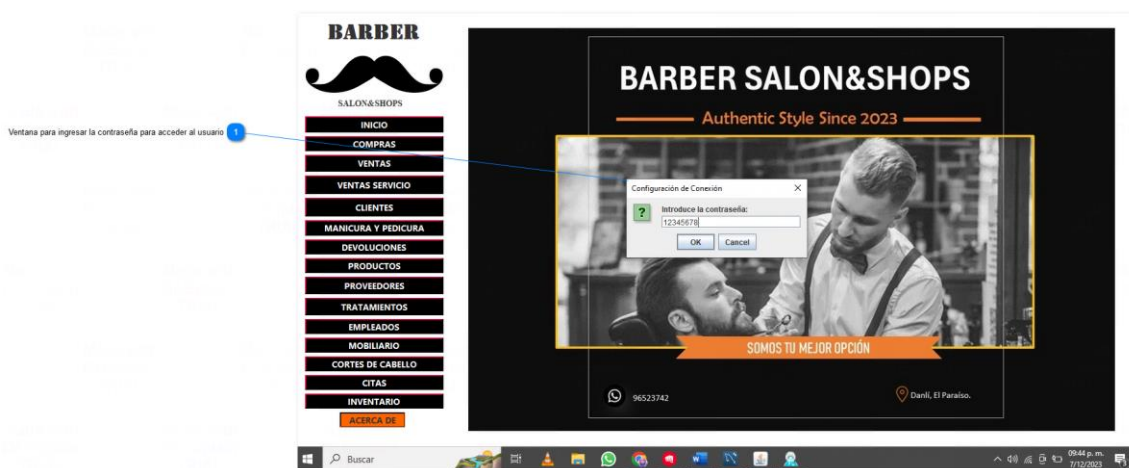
BARBER
SALON&SHOPS

Ventana para ingresar la contraseña para acceder al usuario 1

INICIO
COMPRAS
VENTAS
VENTAS SERVICIO
CLIENTES
MANICURA Y PEDICURA
DEVOLUCIONES
PRODUCTOS
PROVEEDORES
TRATAMIENTOS
EMPLEADOS
MOBILIARIO
CORTES DE CABELLO
CITAS
INVENTARIO
ACERCA DE

BARBER SALON&SHOPS
Authentic Style Since 2023

Configuración de Conexión
Introduce la contraseña:
12345678
OK Cancel

SOMOS TU MEJOR OPCIÓN

96523742
Danlí, El Paraíso.

Buscar
09:44 p. m.
7/12/2023